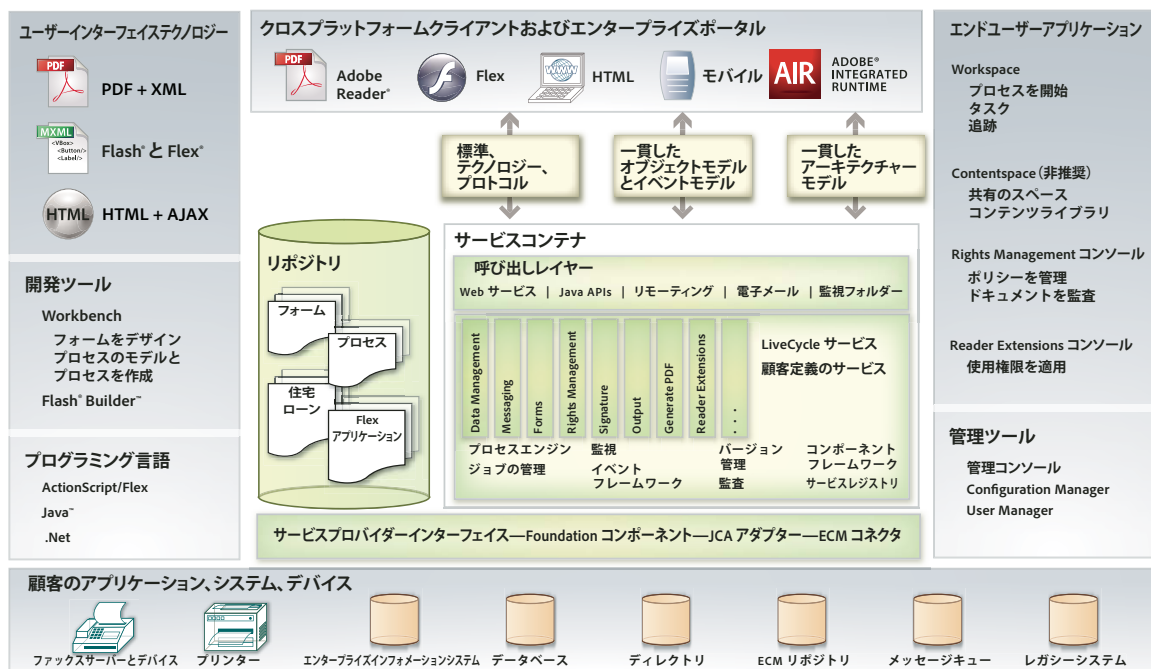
ユーザーインターフェイステクノロジー

PDF

PDF + XML

MXML

<VBox>
<Button/>
<Label/>

Flash® と Flex®

HTML

HTML + AJAX

開発ツール

Workbench

フォームをデザイン
プロセスのモデルと
プロセスを作成

Flash® Builder™

プログラミング言語

ActionScript/Flex

Java™

.Net

クロスプラットフォームクライアントおよびエンタープライズポータル

PDF

Adobe Reader®

Flex

HTML

モバイル

AIR

ADOBE® INTEGRATED RUNTIME

標準、
テクノロジー、
プロトコル

一貫した
オブジェクトモデル
とイベントモデル

一貫した
アーキテクチャー
モデル

リポジトリ

フォーム

プロセス

住宅
ローン

Flex
アプリケーション

サービスコンテナ

呼び出しレイヤー

Web サービス | Java APIs | リモーティング | 電子メール | 監視フォルダー

Data Management

Messaging

Forms

Rights Management

Signature

Output

Generate PDF

Reader Extensions

. . .

LiveCycle サービス

顧客定義のサービス

プロセスエンジン

ジョブの管理

監視

イベント
フレームワーク

バージョン
管理

監査

コンポーネント
フレームワーク

サービスレジストリ

サービスプロバイダーインターフェイス—Foundation コンポーネント—JCA アダプター—ECM コネクタ

エンドユーザーアプリケーション

Workspace

プロセスを開始

タスク

追跡

Contentspace（非推奨）

共有のスペース

コンテンツライブラリ

Rights Management コンソール

ポリシーを管理

ドキュメントを監査

Reader Extensions コンソール

使用権限を適用

管理ツール

管理コンソール

Configuration Manager

User Manager

顧客のアプリケーション、システム、デバイス

ファックスサーバーとデバイス

プリンター

エンタープライズインフォメーションシステム

データベース

ディレクトリ

ECM リポジトリ

メッセージキュー

レガシーシステム